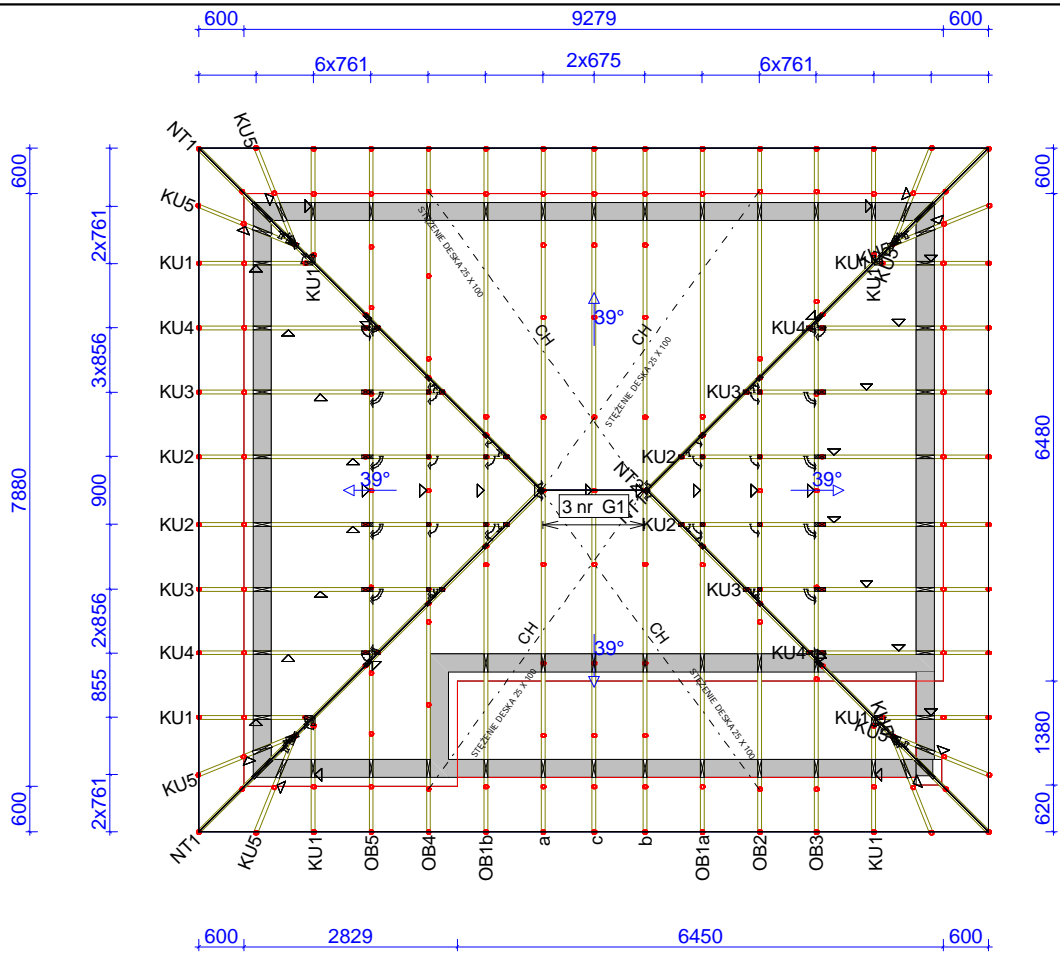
600 9279 600
6x761 2x675 6x761

NT1
KU5
KU5
KU1
KU1
KU4
KU3
KU2
KU2
KU3
KU4
KU1
KU5
NT1

600
2x761
3x856
900
2x856
855
2x761
600
7880

600
6480
1380
620

STĘŻENIE DESKA 25 X 100
STĘŻENIE DESKA 25 X 100
STĘŻENIE DESKA 25 X 100
STĘŻENIE DESKA 25 X 100
CH
CH
CH
CH
39°
39°
39°
39°
3 nr G1
NT2
KU1
KU5
KU4
KU3
KU2
KU2
KU3
KU4
KU1
KU5

KU5 KU1 OB5 OB4 OB1b a c b OB1a OB2 OB3 KU1

600 2829 6450 600